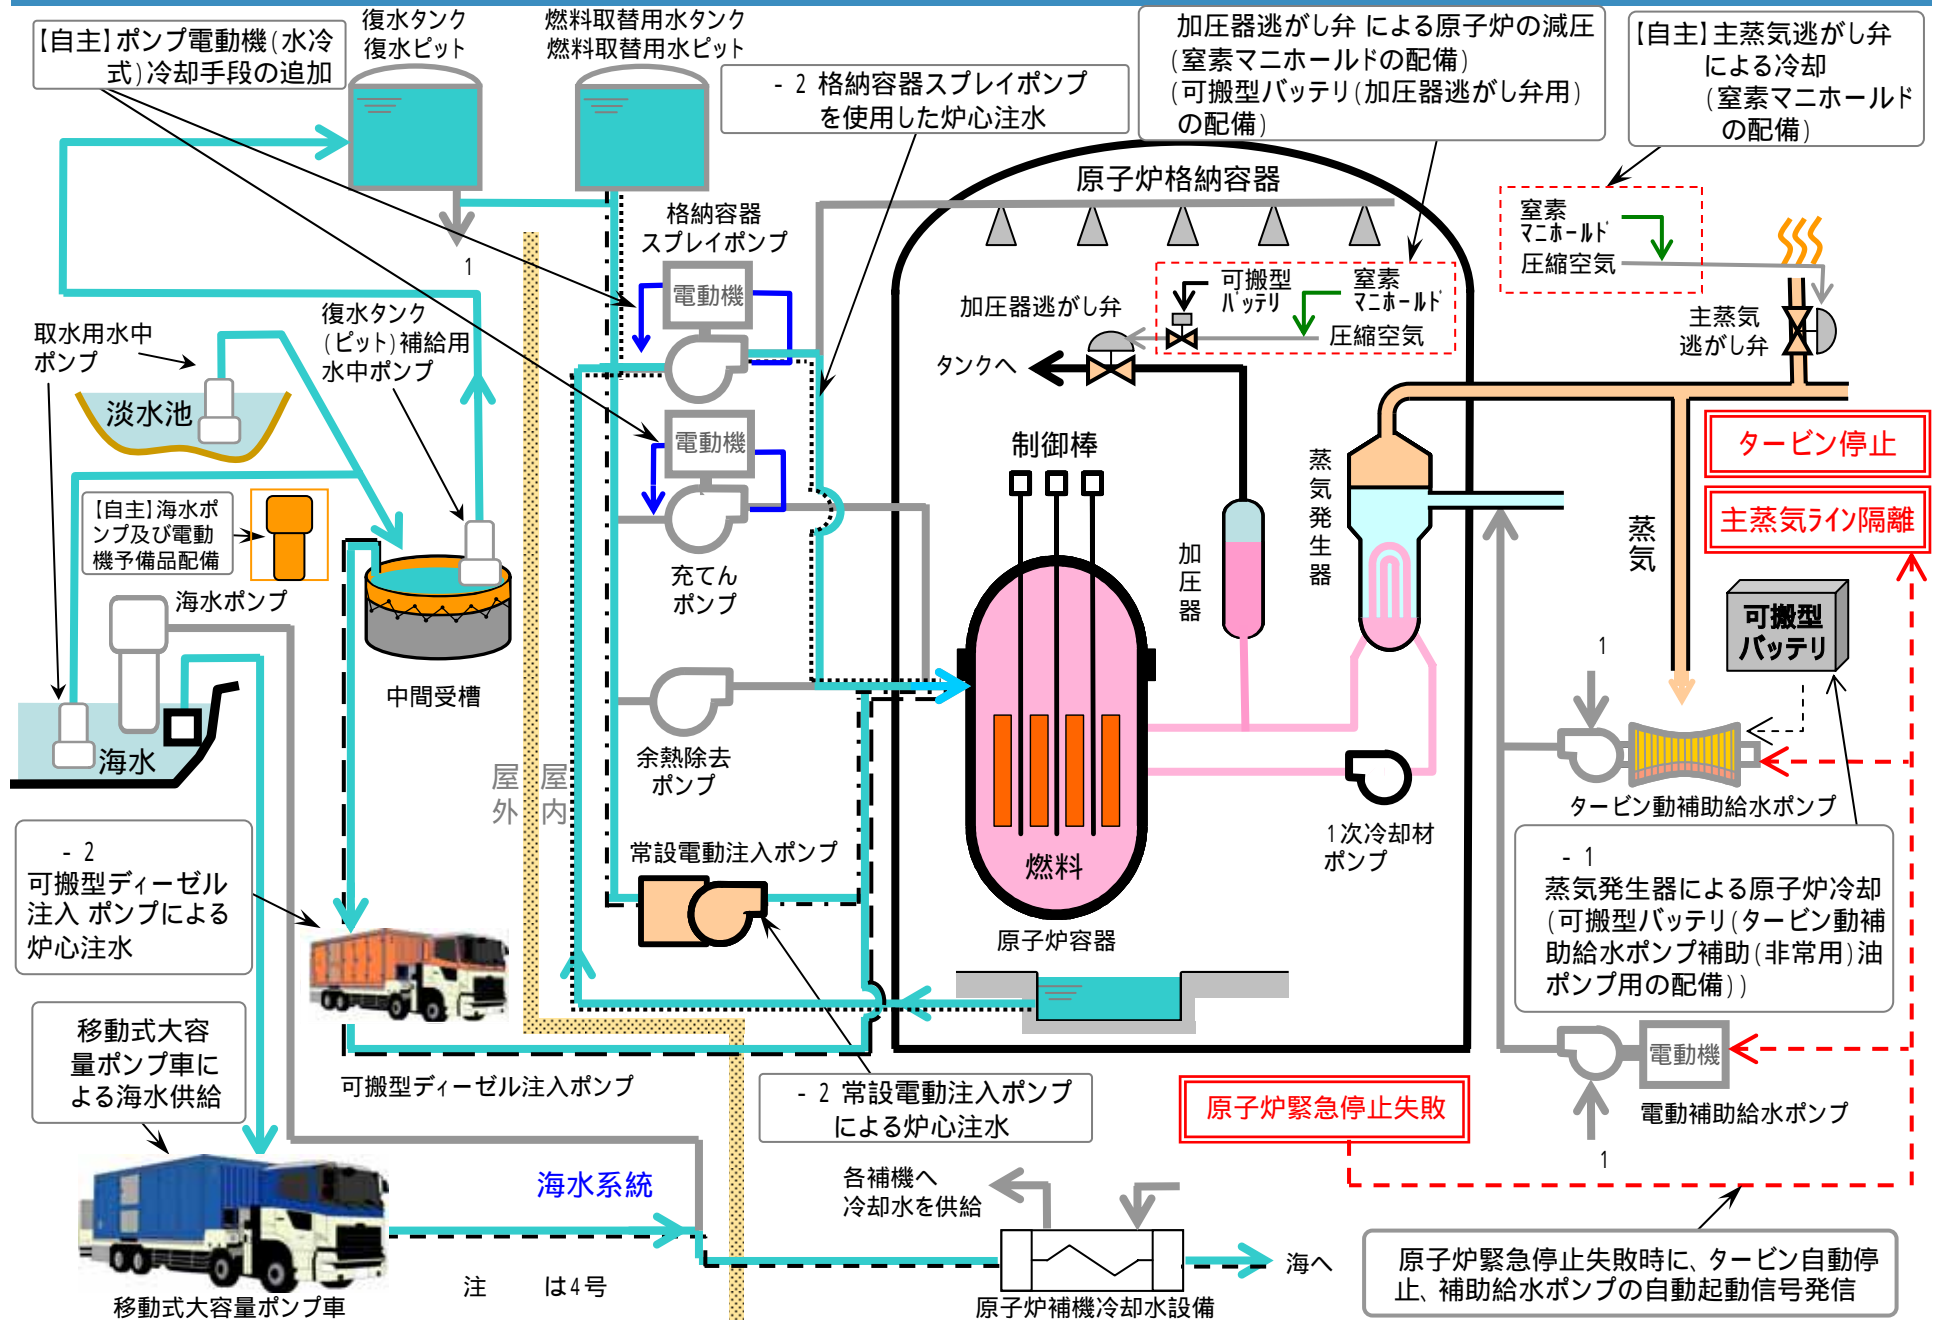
【自主】ポンプ電動機(水冷式)冷却手段の追加

復水タンク
復水ピット

燃料取替用水タンク
燃料取替用水ピット

- 2 格納容器スプレイポンプを使用した炉心注水

加圧器逃がし弁 による原子炉の減圧
(窒素マニホールドの配備)
(可搬型バッテリ(加圧器逃がし弁用)の配備)

【自主】主蒸気逃がし弁による冷却
(窒素マニホールドの配備)

原子炉格納容器

窒素マニホールド
圧縮空気

格納容器スプレイポンプ

1

電動機

取水用水中ポンプ

復水タンク(ピット)補給用水中ポンプ

加圧器逃がし弁

可搬型バッテリ

窒素マニホールド

圧縮空気

主蒸気逃がし弁

タンクへ

淡水池

電動機

制御棒

蒸気発生器

タービン停止

主蒸気ライン隔離

【自主】海水ポンプ及び電動機予備品配備

充てんポンプ

加圧器

蒸気

海水ポンプ

可搬型バッテリ

中間受槽

1

海水

余熱除去ポンプ

屋外

屋内

タービン動補助給水ポンプ

1次冷却材ポンプ

- 2
可搬型ディーゼル注入 ポンプによる炉心注水

常設電動注入ポンプ

燃料

- 1
蒸気発生器による原子炉冷却
(可搬型バッテリ(タービン動補助給水ポンプ補助(非常用)油ポンプ用の配備))

原子炉容器

移動式大容量ポンプ車による海水供給

電動機

可搬型ディーゼル注入ポンプ

- 2 常設電動注入ポンプによる炉心注水

原子炉緊急停止失敗

電動補助給水ポンプ

1

海水系統

各補機へ冷却水を供給

海へ

原子炉緊急停止失敗時に、タービン自動停止、補助給水ポンプの自動起動信号発信

注 は4号

移動式大容量ポンプ車

原子炉補機冷却水設備